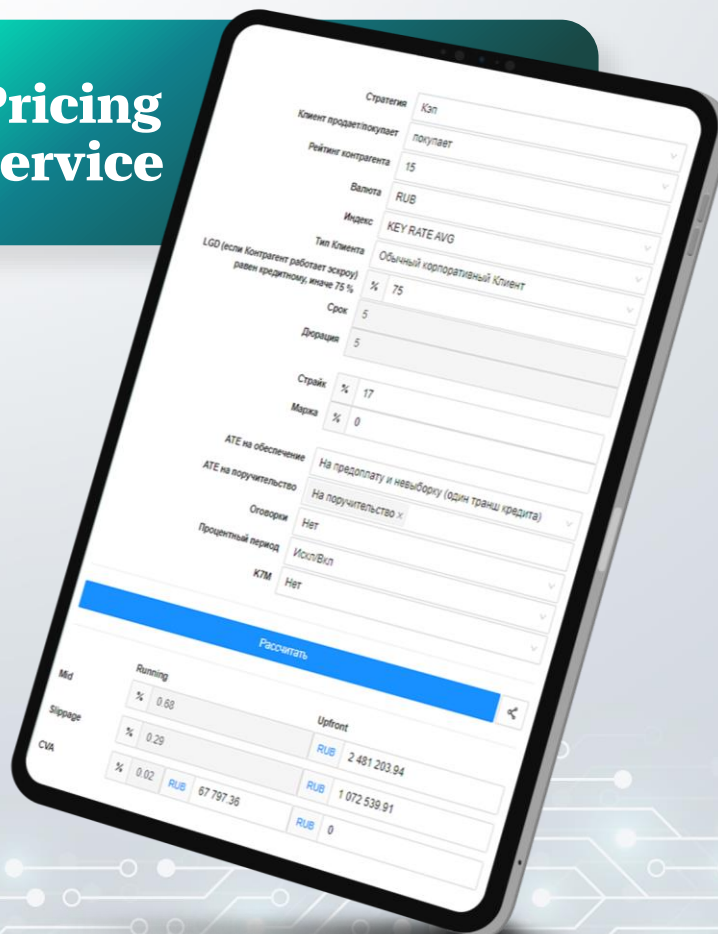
Pricing
ervice

Стратегия Кэп
Клиент продает/покупает покупает
Рейтинг контрагента 15
Валюта RUB
Индекс KEY RATE AVG
Тип Клиента Обычный корпоративный Клиент
LGD (если Контрагент работает эскроу) равен кредитному, иначе 75 % % 75
Срок 5
Дюрация 5
Страйк % 17
Маржа % 0
АТЕ на обеспечение На предоплату и невыборку (один транш кредита)
АТЕ на поручительство На поручительство ×
Оговорки Нет
Процентный период Искл/Вкл
К7М Нет

Рассчитать

Running
Upfront
Mid % 0.68 RUB 2 481 203.94
Slippage % 0.29 RUB 1 072 539.91
CVA % 0.02 RUB 67 797.36 RUB 0